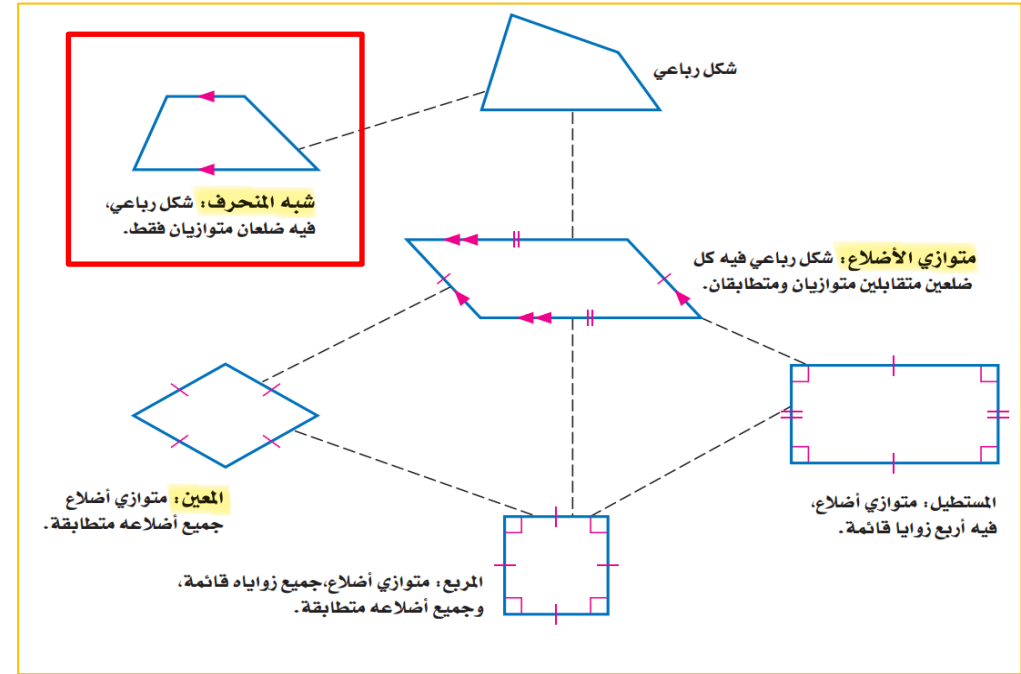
شكل رباعي

شبه المنحرف: شكل رباعي، فيه ضلعان متوازيان فقط.

متوازي الأضلاع: شكل رباعي فيه كل ضلعين متقابلين متوازيان ومتطابقان.

المعين: متوازي أضلاع جميع أضلاعه متطابقة.

المستطيل: متوازي أضلاع، فيه أربع زوايا قائمة.

المربع: متوازي أضلاع،جميع زواياه قائمة، وجميع أضلاعه متطابقة.